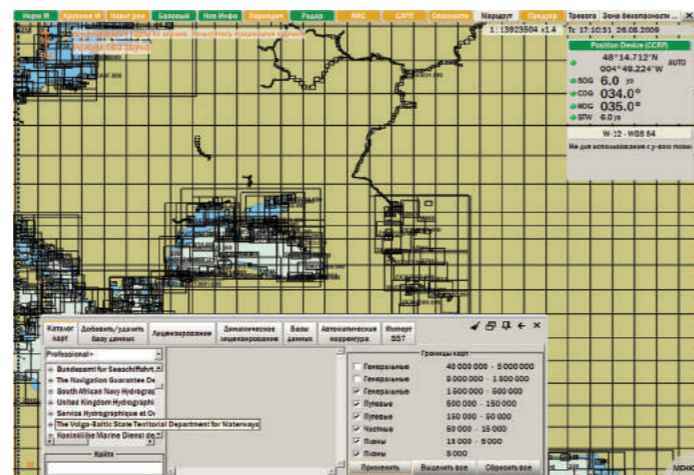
Норм М | Крупнее М | Навигация | Базовый | Нав Инфо | Переходы | Радар | АИС | САРП | Опасности | Маршрут | Предупр | Тревога | Зона безопасности
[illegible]
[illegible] без звука
1:13923504 x1.4
Тс 17:10:31 26.08.2009
Position Device (CCRP)
48°14.712'N
004°49.224'W
AUTO
SOG 6.0 уз
COG 034.0°
HDG 035.0°
STW 6.0 уз
W-12 - WGS 84
Не для использования с у-веж позиц

Каталог карт | Добавить/удалить базу данных | Лицензирование | Динамическое лицензирование | Базы данных | Автоматическая корректура | Импорт S57
Professional+
Bundesamt für Seeschiffahrt
The Navigation Guarantee De
South African Navy Hydrograp
United Kingdom Hydrographi
Service Hydrographique et Oc
The Volga-Baltic State Territorial Department for Waterways
Koninklijke Marine Dienst de
Найти

Границы карт
| | | |
|---|---|---|
| Генеральные | 40 000 000 | - 5 000 000 |
| Генеральные | 5 000 000 | - 1 500 000 |
| Генеральные | 1 500 000 | - 500 000 |
| Путевые | 500 000 | - 150 000 |
| Путевые | 150 000 | - 50 000 |
| Частные | 50 000 | - 15 000 |
| Планы | 15 000 | - 5 000 |
| Планы | 5 000 | |

Применить | Выделить все | Сбросить все